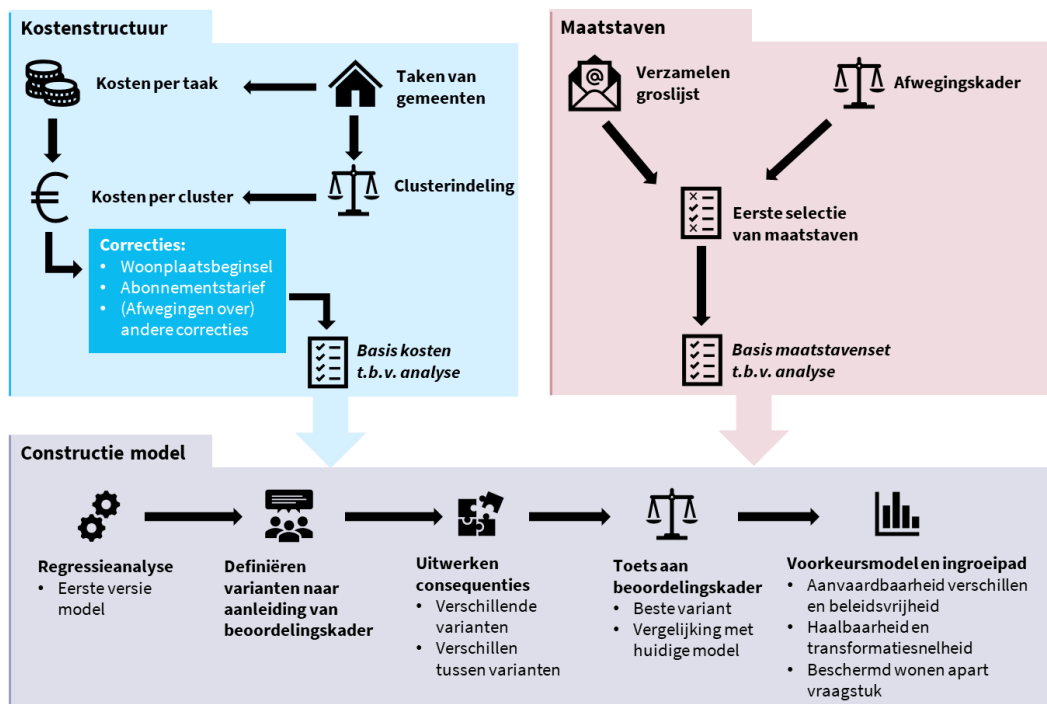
Kostenstructuur

Kosten per taak

Taken van gemeenten

Kosten per cluster

Clusterindeling

Correcties:
- Woonplaatsbeginsel
- Abonnementstarief
- (Afwegingen over) andere correcties

Basis kosten t.b.v. analyse

Maatstaven

Verzamelen groslijst

Afwegingskader

Eerste selectie van maatstaven

Basis maatstavenset t.b.v. analyse

Constructie model

Regressieanalyse
- Eerste versie model

Definiëren varianten naar aanleiding van beoordelingskader

Uitwerken consequenties
- Verschillende varianten
- Verschillen tussen varianten

Toets aan beoordelingskader
- Beste variant
- Vergelijking met huidige model

Voorkeursmodel en ingroeipad
- Aanvaardbaarheid verschillen en beleidsvrijheid
- Haalbaarheid en transformatiesnelheid
- Beschermd wonen apart vraagstuk